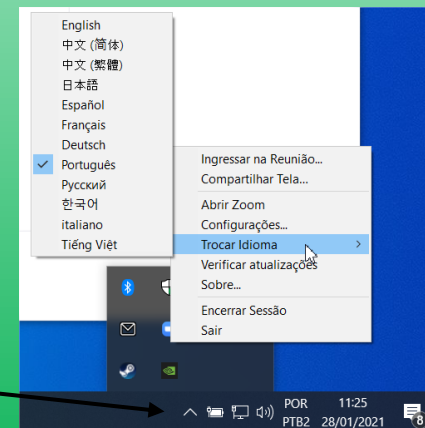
English
中文 (简体)
中文 (繁體)
日本語
Español
Français
Deutsch
Português
Русский
한국어
italiano
Tiếng Việt

Ingressar na Reunião...
Compartilhar Tela...
Abrir Zoom
Configurações...
Trocar Idioma
Verificar atualizações
Sobre...
Encerrar Sessão
Sair

POR
PTB2
11:25
28/01/2021
8